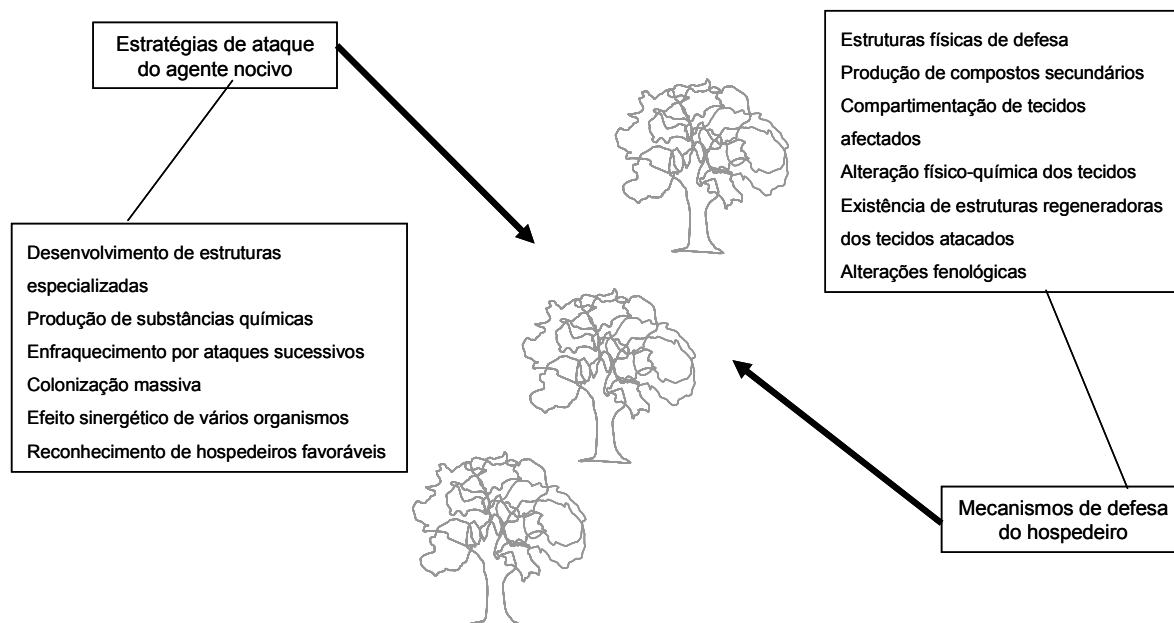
Estratégias de ataque do agente nocivo

Desenvolvimento de estruturas especializadas
Produção de substâncias químicas
Enfraquecimento por ataques sucessivos
Colonização massiva
Efeito sinergético de vários organismos
Reconhecimento de hospedeiros favoráveis

Estruturas físicas de defesa
Produção de compostos secundários
Compartimentação de tecidos afectados
Alteração físico-química dos tecidos
Existência de estruturas regeneradoras dos tecidos atacados
Alterações fenológicas

Mecanismos de defesa do hospedeiro